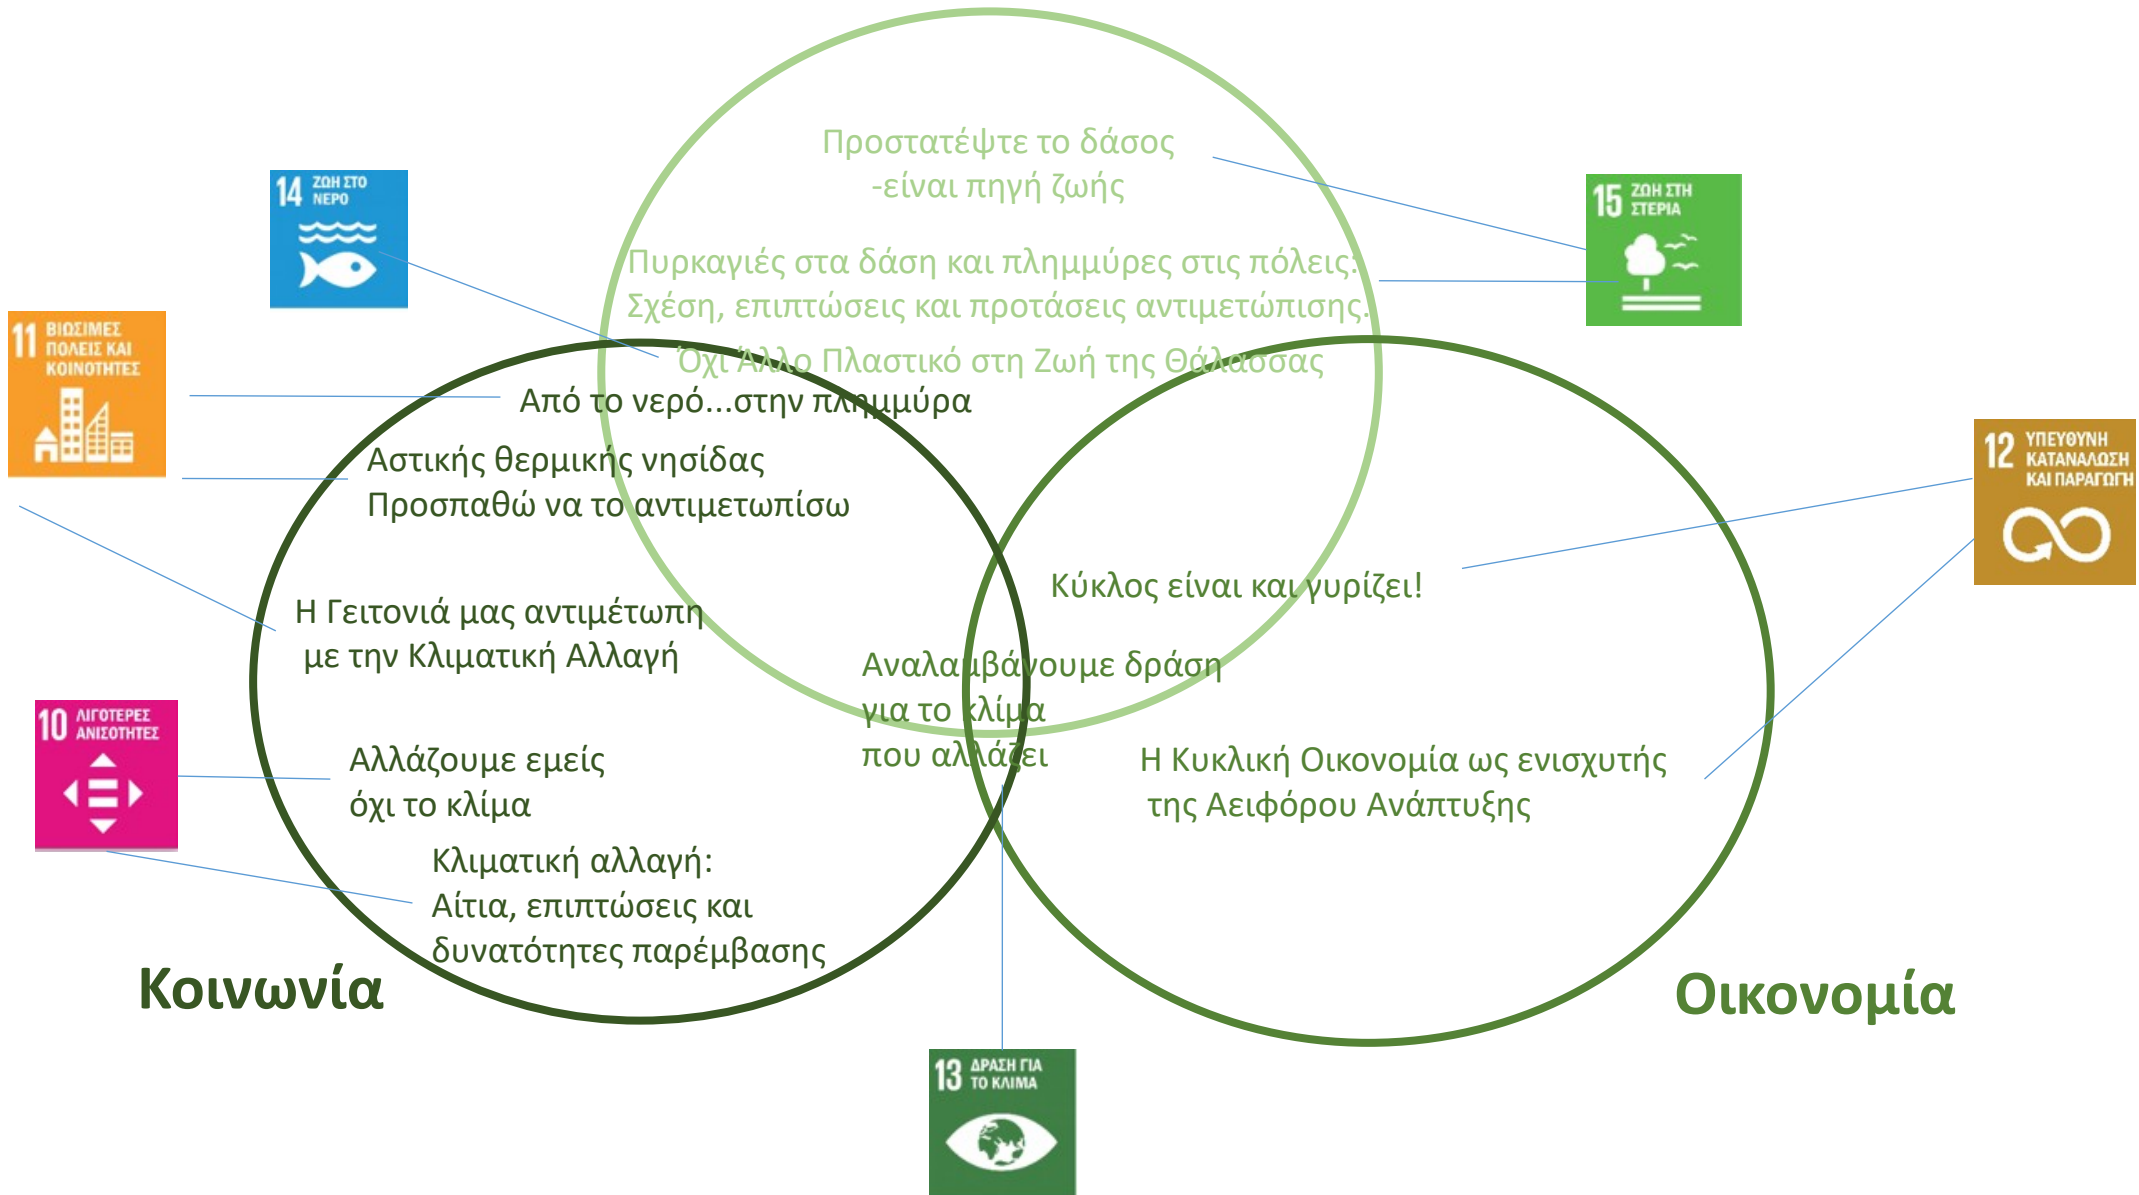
Προστατέψτε το δάσος
-είναι πηγή ζωής

Πυρκαγιές στα δάση και πλημμύρες στις πόλεις:
Σχέση, επιπτώσεις και προτάσεις αντιμετώπισης.

Όχι Άλλο Πλαστικό στη Ζωή της Θάλασσας

14 ΖΩΗ ΣΤΟ ΝΕΡΟ

15 ΖΩΗ ΣΤΗ ΣΤΕΡΙΑ

11 ΒΙΩΣΙΜΕΣ ΠΟΛΕΙΣ ΚΑΙ ΚΟΙΝΟΤΗΤΕΣ

Από το νερό...στην πλημμύρα

Αστικής θερμικής νησίδας
Προσπαθώ να το αντιμετωπίσω

Η Γειτονιά μας αντιμέτωπη
με την Κλιματική Αλλαγή

12 ΥΠΕΥΘΥΝΗ ΚΑΤΑΝΑΛΩΣΗ ΚΑΙ ΠΑΡΑΓΩΓΗ

Κύκλος είναι και γυρίζει!

Αναλαμβάνουμε δράση
για το κλίμα
που αλλάζει

10 ΛΙΓΟΤΕΡΕΣ ΑΝΙΣΟΤΗΤΕΣ

Αλλάζουμε εμείς
όχι το κλίμα

Η Κυκλική Οικονομία ως ενισχυτής
της Αειφόρου Ανάπτυξης

Κλιματική αλλαγή:
Αίτια, επιπτώσεις και
δυνατότητες παρέμβασης

Κοινωνία

Οικονομία

13 ΔΡΑΣΗ ΓΙΑ ΤΟ ΚΛΙΜΑ